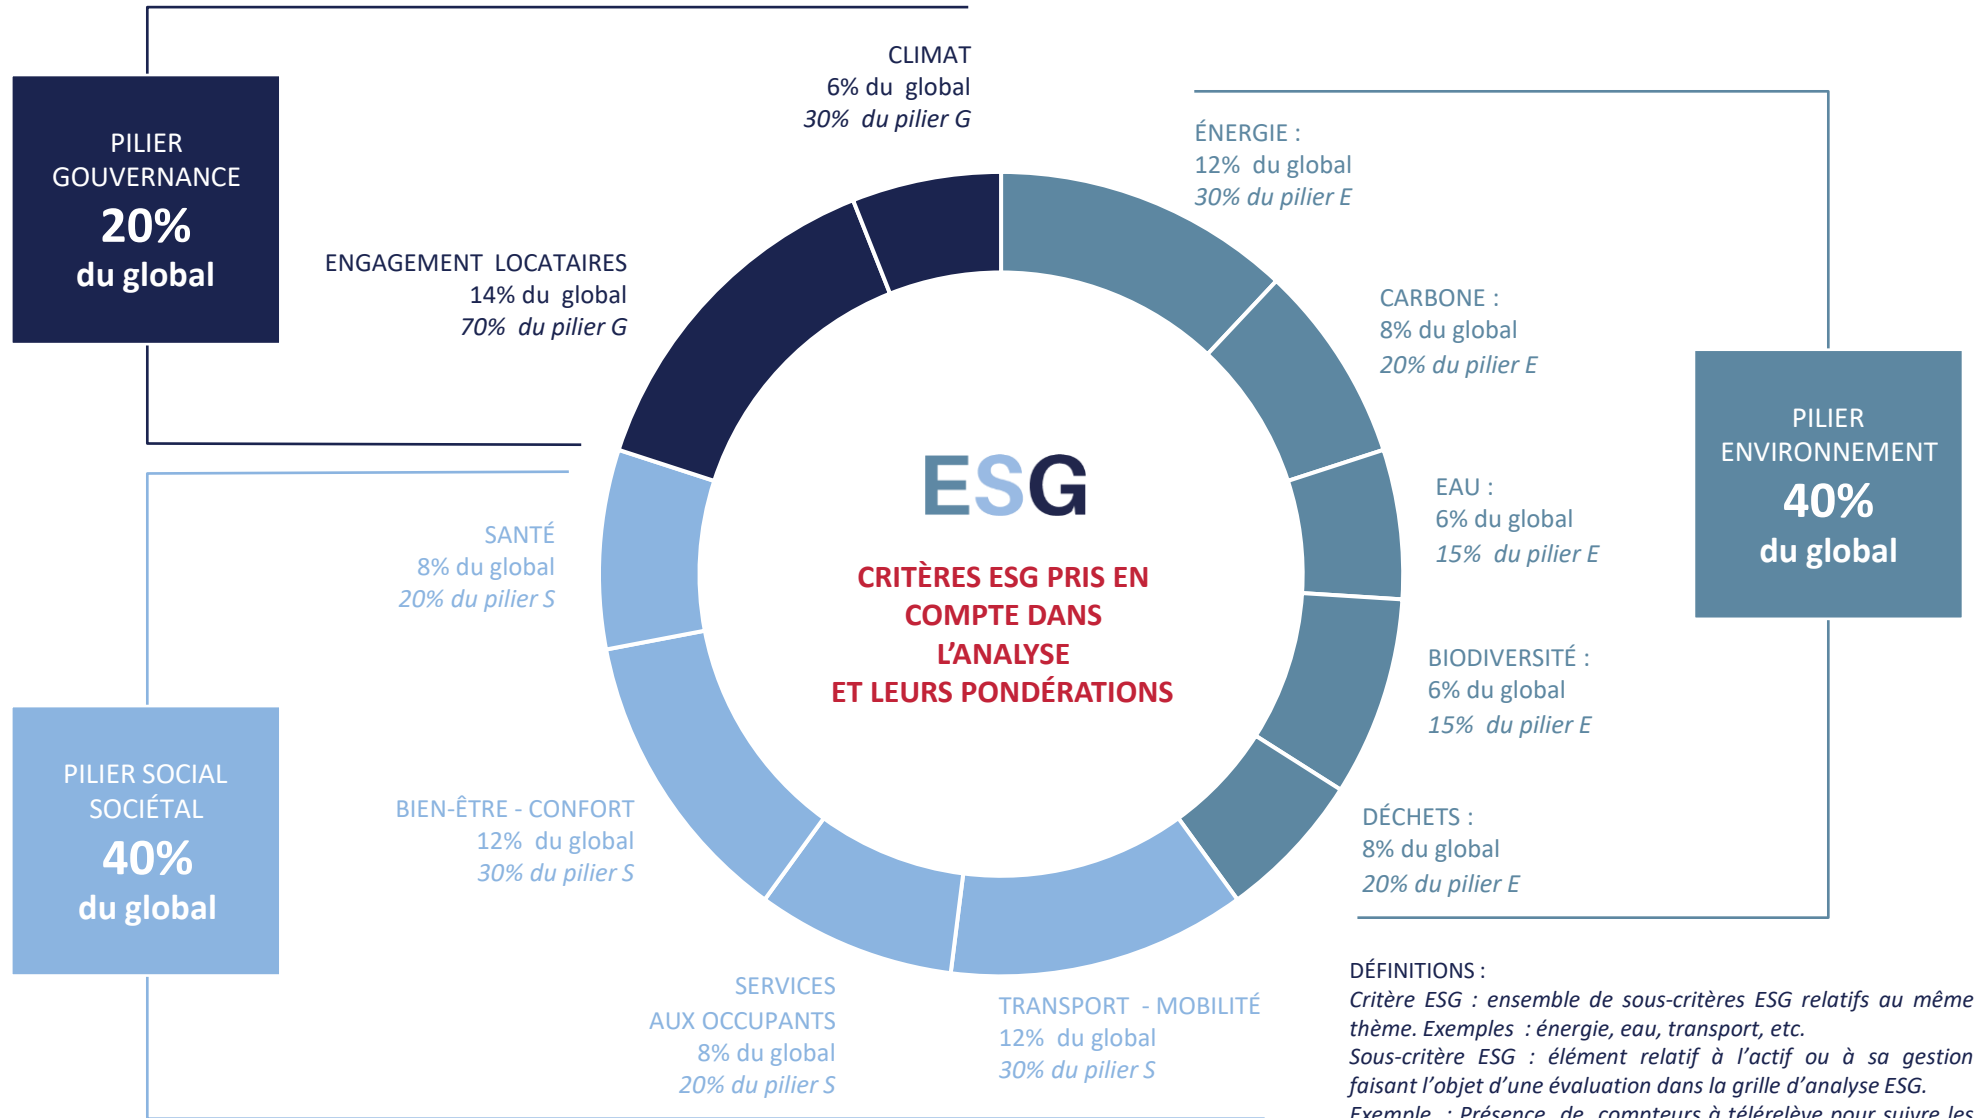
PILIER GOUVERNANCE
20%
du global

CLIMAT
6% du global
30% du pilier G

ENGAGEMENT LOCATAIRES
14% du global
70% du pilier G

ÉNERGIE :
12% du global
30% du pilier E

CARBONE :
8% du global
20% du pilier E

PILIER ENVIRONNEMENT
40%
du global

EAU :
6% du global
15% du pilier E

BIODIVERSITÉ :
6% du global
15% du pilier E

DÉCHETS :
8% du global
20% du pilier E

ESG

CRITÈRES ESG PRIS EN COMPTE DANS L'ANALYSE ET LEURS PONDÉRATIONS

SANTÉ
8% du global
20% du pilier S

PILIER SOCIAL SOCIÉTAL
40%
du global

BIEN-ÊTRE - CONFORT
12% du global
30% du pilier S

SERVICES AUX OCCUPANTS
8% du global
20% du pilier S

TRANSPORT - MOBILITÉ
12% du global
30% du pilier S

DÉFINITIONS :
Critère ESG : ensemble de sous-critères ESG relatifs au même thème. Exemples : énergie, eau, transport, etc.
Sous-critère ESG : élément relatif à l'actif ou à sa gestion faisant l'objet d'une évaluation dans la grille d'analyse ESG.
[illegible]